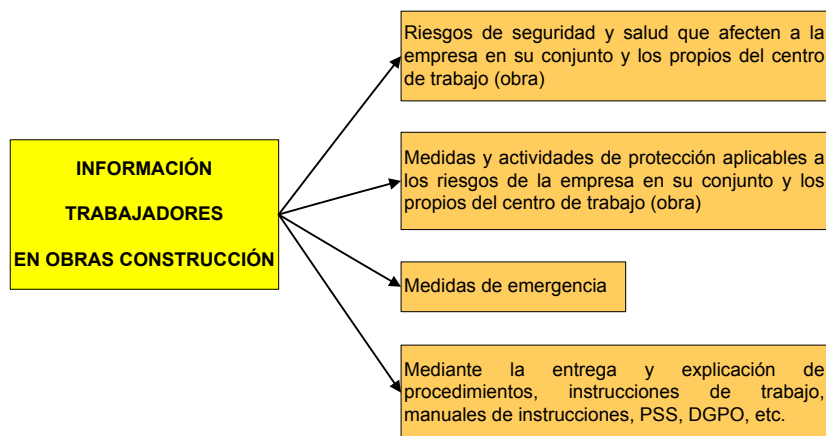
INFORMACIÓN

TRABAJADORES

EN OBRAS CONSTRUCCIÓN

Riesgos de seguridad y salud que afecten a la empresa en su conjunto y los propios del centro de trabajo (obra)

Medidas y actividades de protección aplicables a los riesgos de la empresa en su conjunto y los propios del centro de trabajo (obra)

Medidas de emergencia

Mediante la entrega y explicación de procedimientos, instrucciones de trabajo, manuales de instrucciones, PSS, DGPO, etc.